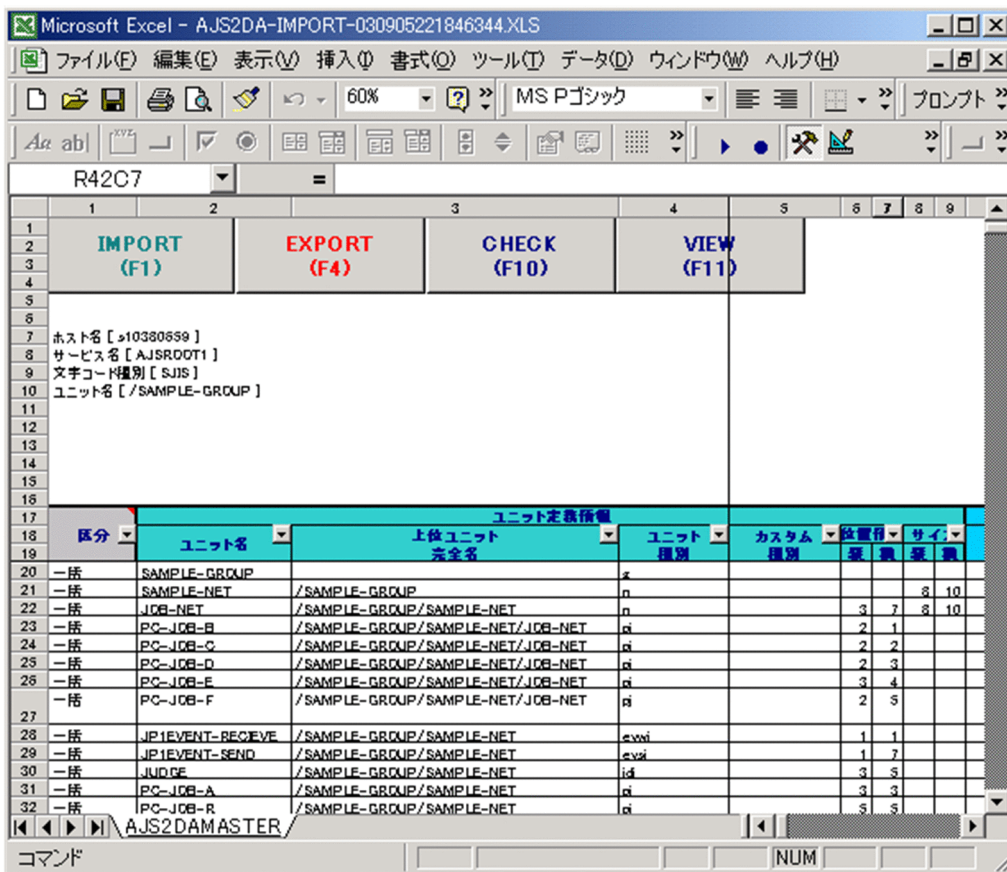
Microsoft Excel - AJS2DA-IMPORT-030905221846344.XLS

ファイル(F) 編集(E) 表示(V) 挿入(I) 書式(O) ツール(T) データ(D) ウィンドウ(W) ヘルプ(H)

60% MS Pゴシック プロンプト

R42C7 =

IMPORT (F1)
EXPORT (F4)
CHECK (F10)
VIEW (F11)

ホスト名 [ s10380659 ]
サービス名 [ AJSROOT1 ]
文字コード種別 [ SJIS ]
ユニット名 [ /SAMPLE-GROUP ]

| | 区分 | ユニット名 | 上位ユニット完全名 | ユニット種別 | カスタム種別 | 位置情報 縦 | 位置情報 横 | サイズ 縦 | サイズ 横 |
|---|---|---|---|---|---|---|---|---|---|
| 20 | 一括 | SAMPLE-GROUP | | g | | | | | |
| 21 | 一括 | SAMPLE-NET | /SAMPLE-GROUP | n | | | | 8 | 10 |
| 22 | 一括 | JOB-NET | /SAMPLE-GROUP/SAMPLE-NET | n | | 3 | 7 | 8 | 10 |
| 23 | 一括 | PC-JOB-B | /SAMPLE-GROUP/SAMPLE-NET/JOB-NET | pj | | 2 | 1 | | |
| 24 | 一括 | PC-JOB-C | /SAMPLE-GROUP/SAMPLE-NET/JOB-NET | pj | | 2 | 2 | | |
| 25 | 一括 | PC-JOB-D | /SAMPLE-GROUP/SAMPLE-NET/JOB-NET | pj | | 2 | 3 | | |
| 26 | 一括 | PC-JOB-E | /SAMPLE-GROUP/SAMPLE-NET/JOB-NET | pj | | 3 | 4 | | |
| 27 | 一括 | PC-JOB-F | /SAMPLE-GROUP/SAMPLE-NET/JOB-NET | pj | | 2 | 5 | | |
| 28 | 一括 | JP1EVENT-RECIEVE | /SAMPLE-GROUP/SAMPLE-NET | evwj | | 1 | 1 | | |
| 29 | 一括 | JP1EVENT-SEND | /SAMPLE-GROUP/SAMPLE-NET | evsj | | 1 | 7 | | |
| 30 | 一括 | JUDGE | /SAMPLE-GROUP/SAMPLE-NET | jdj | | 3 | 5 | | |
| 31 | 一括 | PC-JOB-A | /SAMPLE-GROUP/SAMPLE-NET | pj | | 3 | 3 | | |
| 32 | 一括 | PC-JOB-R | /SAMPLE-GROUP/SAMPLE-NET | pj | | 5 | 5 | | |

ユニット定義情報

AJS2DAMASTER

コマンド NUM